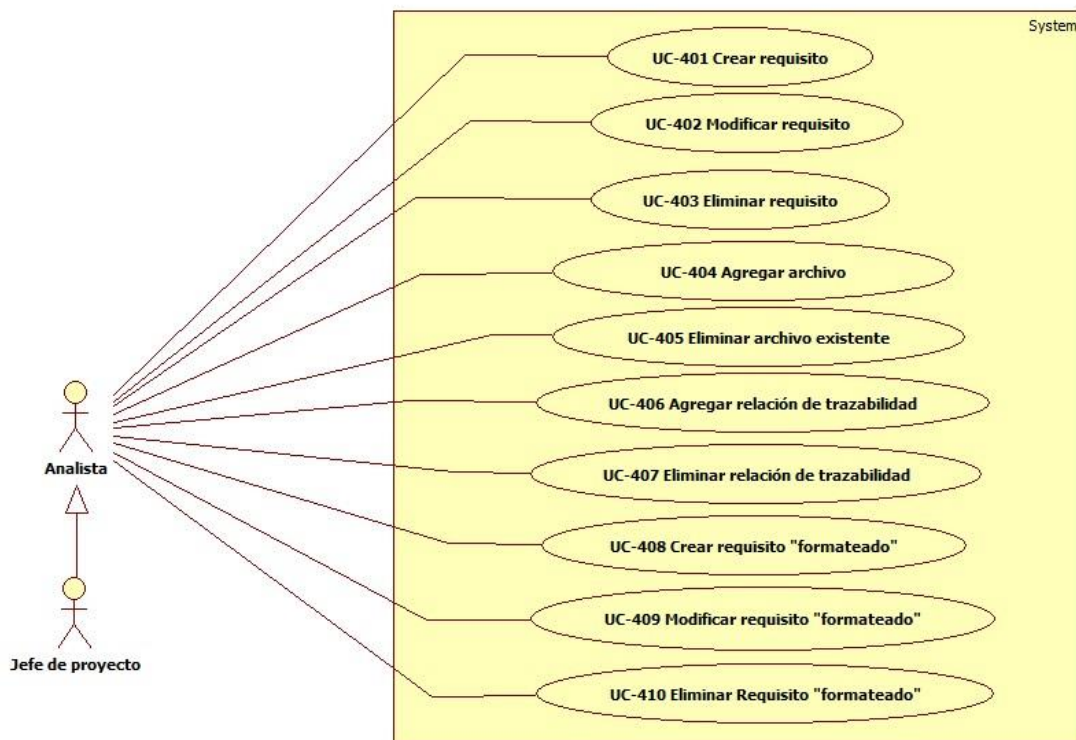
System

UC-401 Crear requisito

UC-402 Modificar requisito

UC-403 Eliminar requisito

UC-404 Agregar archivo

UC-405 Eliminar archivo existente

UC-406 Agregar relación de trazabilidad

UC-407 Eliminar relación de trazabilidad

UC-408 Crear requisito "formateado"

UC-409 Modificar requisito "formateado"

UC-410 Eliminar Requisito "formateado"

Analista

Jefe de proyecto